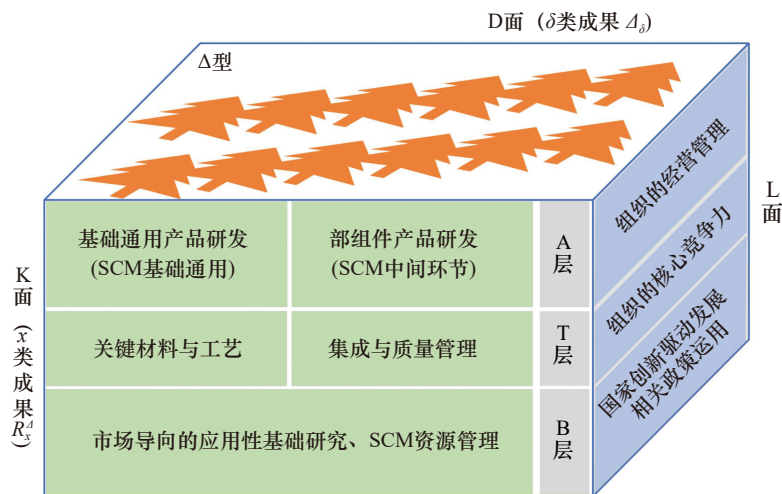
D面（$\delta$类成果 $\varDelta_{\delta}$）

Δ型

L面

组织的经营管理

组织的核心竞争力

国家创新驱动发展相关政策运用

K面（$x$类成果 $R_x^{\varDelta}$）

基础通用产品研发（SCM基础通用）

部组件产品研发（SCM中间环节）

A层

关键材料与工艺

集成与质量管理

T层

市场导向的应用性基础研究、SCM资源管理

B层